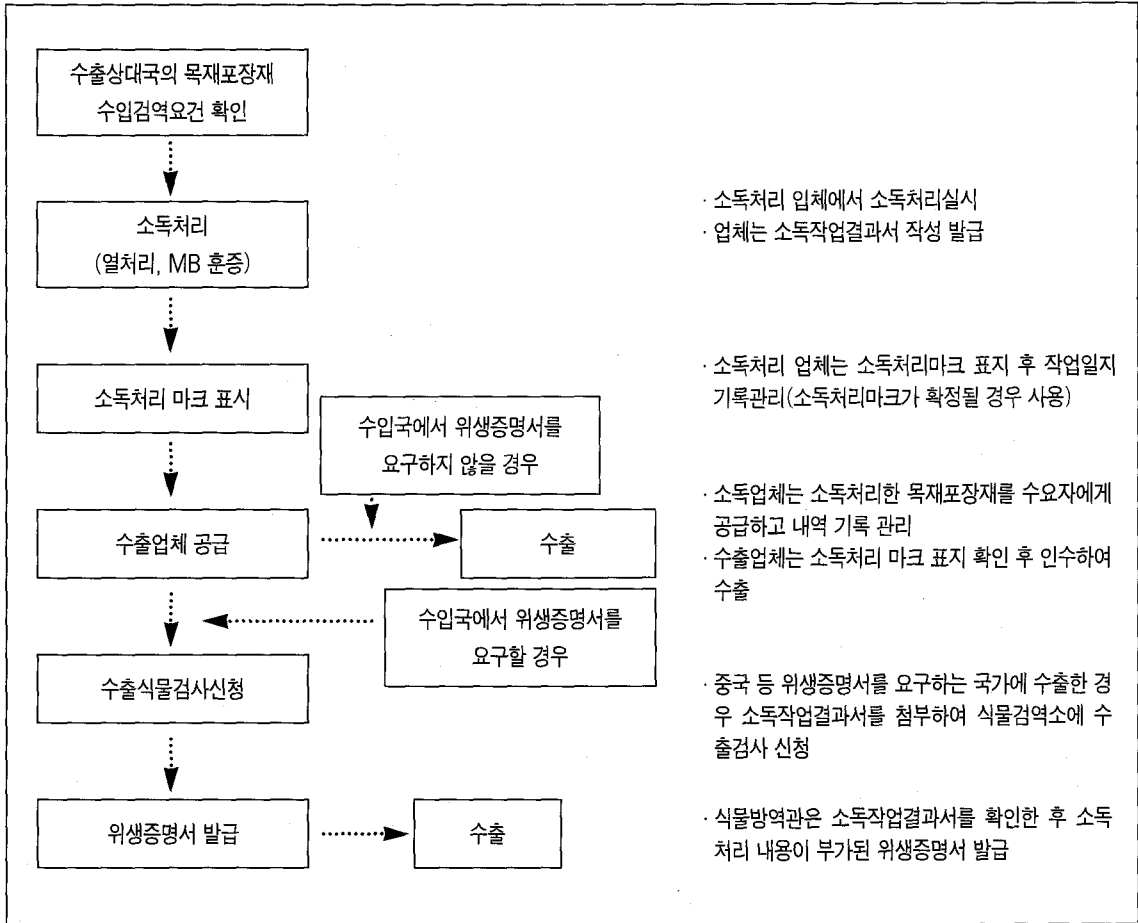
수출상대국의 목재포장재 수입검역요건 확인

소독처리 (열처리, MB 훈증)

· 소독처리 입체에서 소독처리실시
· 업체는 소독작업결과서 작성 발급

소독처리 마크 표시

· 소독처리 업체는 소독처리마크 표지 후 작업일지 기록관리(소독처리마크가 확정될 경우 사용)

수입국에서 위생증명서를 요구하지 않을 경우

수출업체 공급

수출

· 소독업체는 소독처리한 목재포장재를 수요자에게 공급하고 내역 기록 관리
· 수출업체는 소독처리 마크 표지 확인 후 인수하여 수출

수입국에서 위생증명서를 요구할 경우

수출식물검사신청

· 중국 등 위생증명서를 요구하는 국가에 수출한 경우 소독작업결과서를 첨부하여 식물검역소에 수출검사 신청

위생증명서 발급

수출

· 식물방역관은 소독작업결과서를 확인한 후 소독처리 내용이 부가된 위생증명서 발급